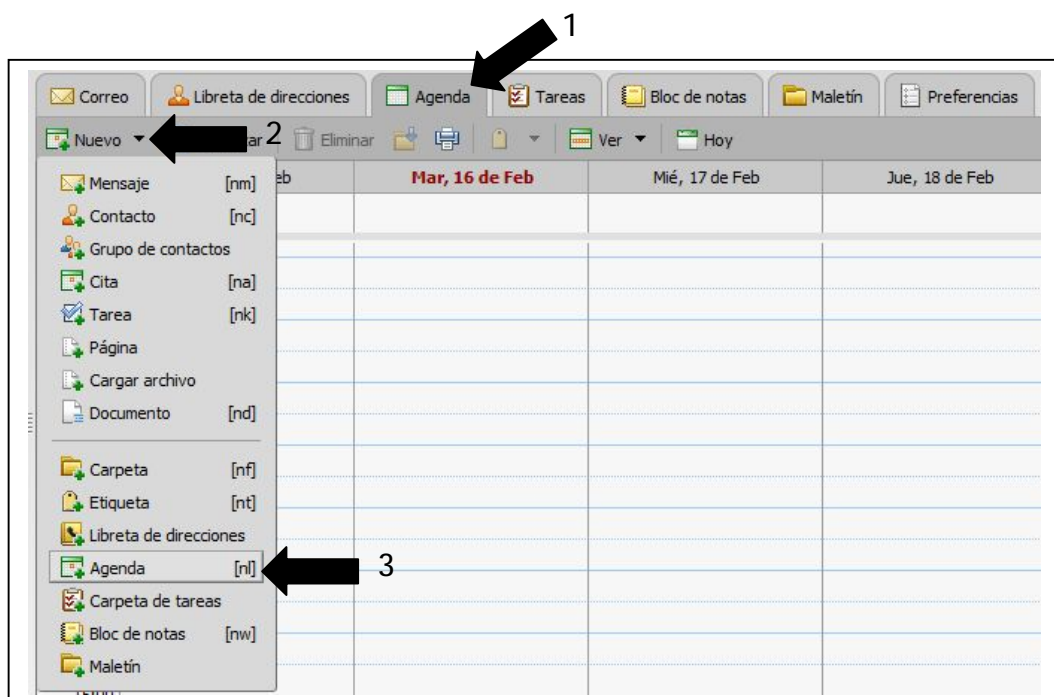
1

Correo | Libreta de direcciones | Agenda | Tareas | Bloc de notas | Maletín | Preferencias

Nuevo ▼ ar 2 Eliminar Ver ▼ Hoy

eb | Mar, 16 de Feb | Mié, 17 de Feb | Jue, 18 de Feb

Mensaje [nm]
Contacto [nc]
Grupo de contactos
Cita [na]
Tarea [nk]
Página
Cargar archivo
Documento [nd]
Carpeta [nf]
Etiqueta [nt]
Libreta de direcciones
Agenda [nl] 3
Carpeta de tareas
Bloc de notas [nw]
Maletín